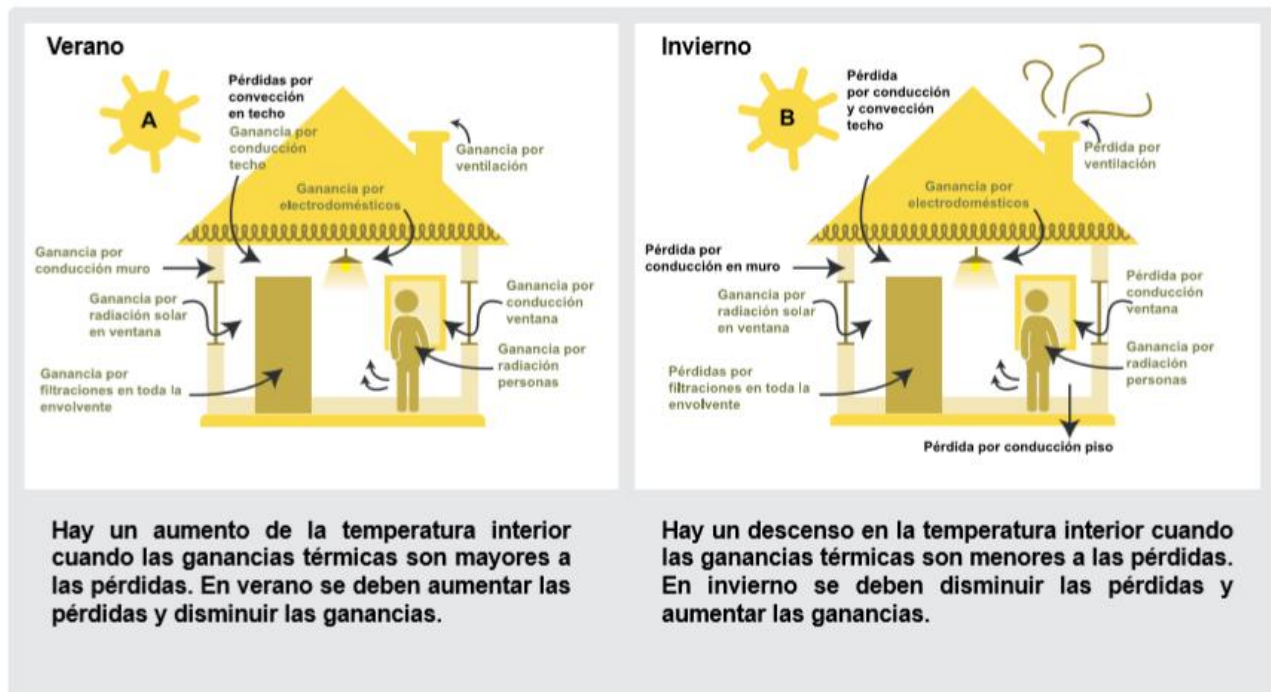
Verano

A

Pérdidas por convección en techo

Ganancia por conducción techo

Ganancia por ventilación

Ganancia por electrodomésticos

Ganancia por conducción muro

Ganancia por radiación solar en ventana

Ganancia por conducción ventana

Ganancia por radiación personas

Ganancia por filtraciones en toda la envolvente

Invierno

B

Pérdida por conducción y convección techo

Pérdida por ventilación

Ganancia por electrodomésticos

Pérdida por conducción en muro

Ganancia por radiación solar en ventana

Pérdida por conducción ventana

Ganancia por radiación personas

Pérdidas por filtraciones en toda la envolvente

Pérdida por conducción piso

Hay un aumento de la temperatura interior cuando las ganancias térmicas son mayores a las pérdidas. En verano se deben aumentar las pérdidas y disminuir las ganancias.

Hay un descenso en la temperatura interior cuando las ganancias térmicas son menores a las pérdidas. En invierno se deben disminuir las pérdidas y aumentar las ganancias.